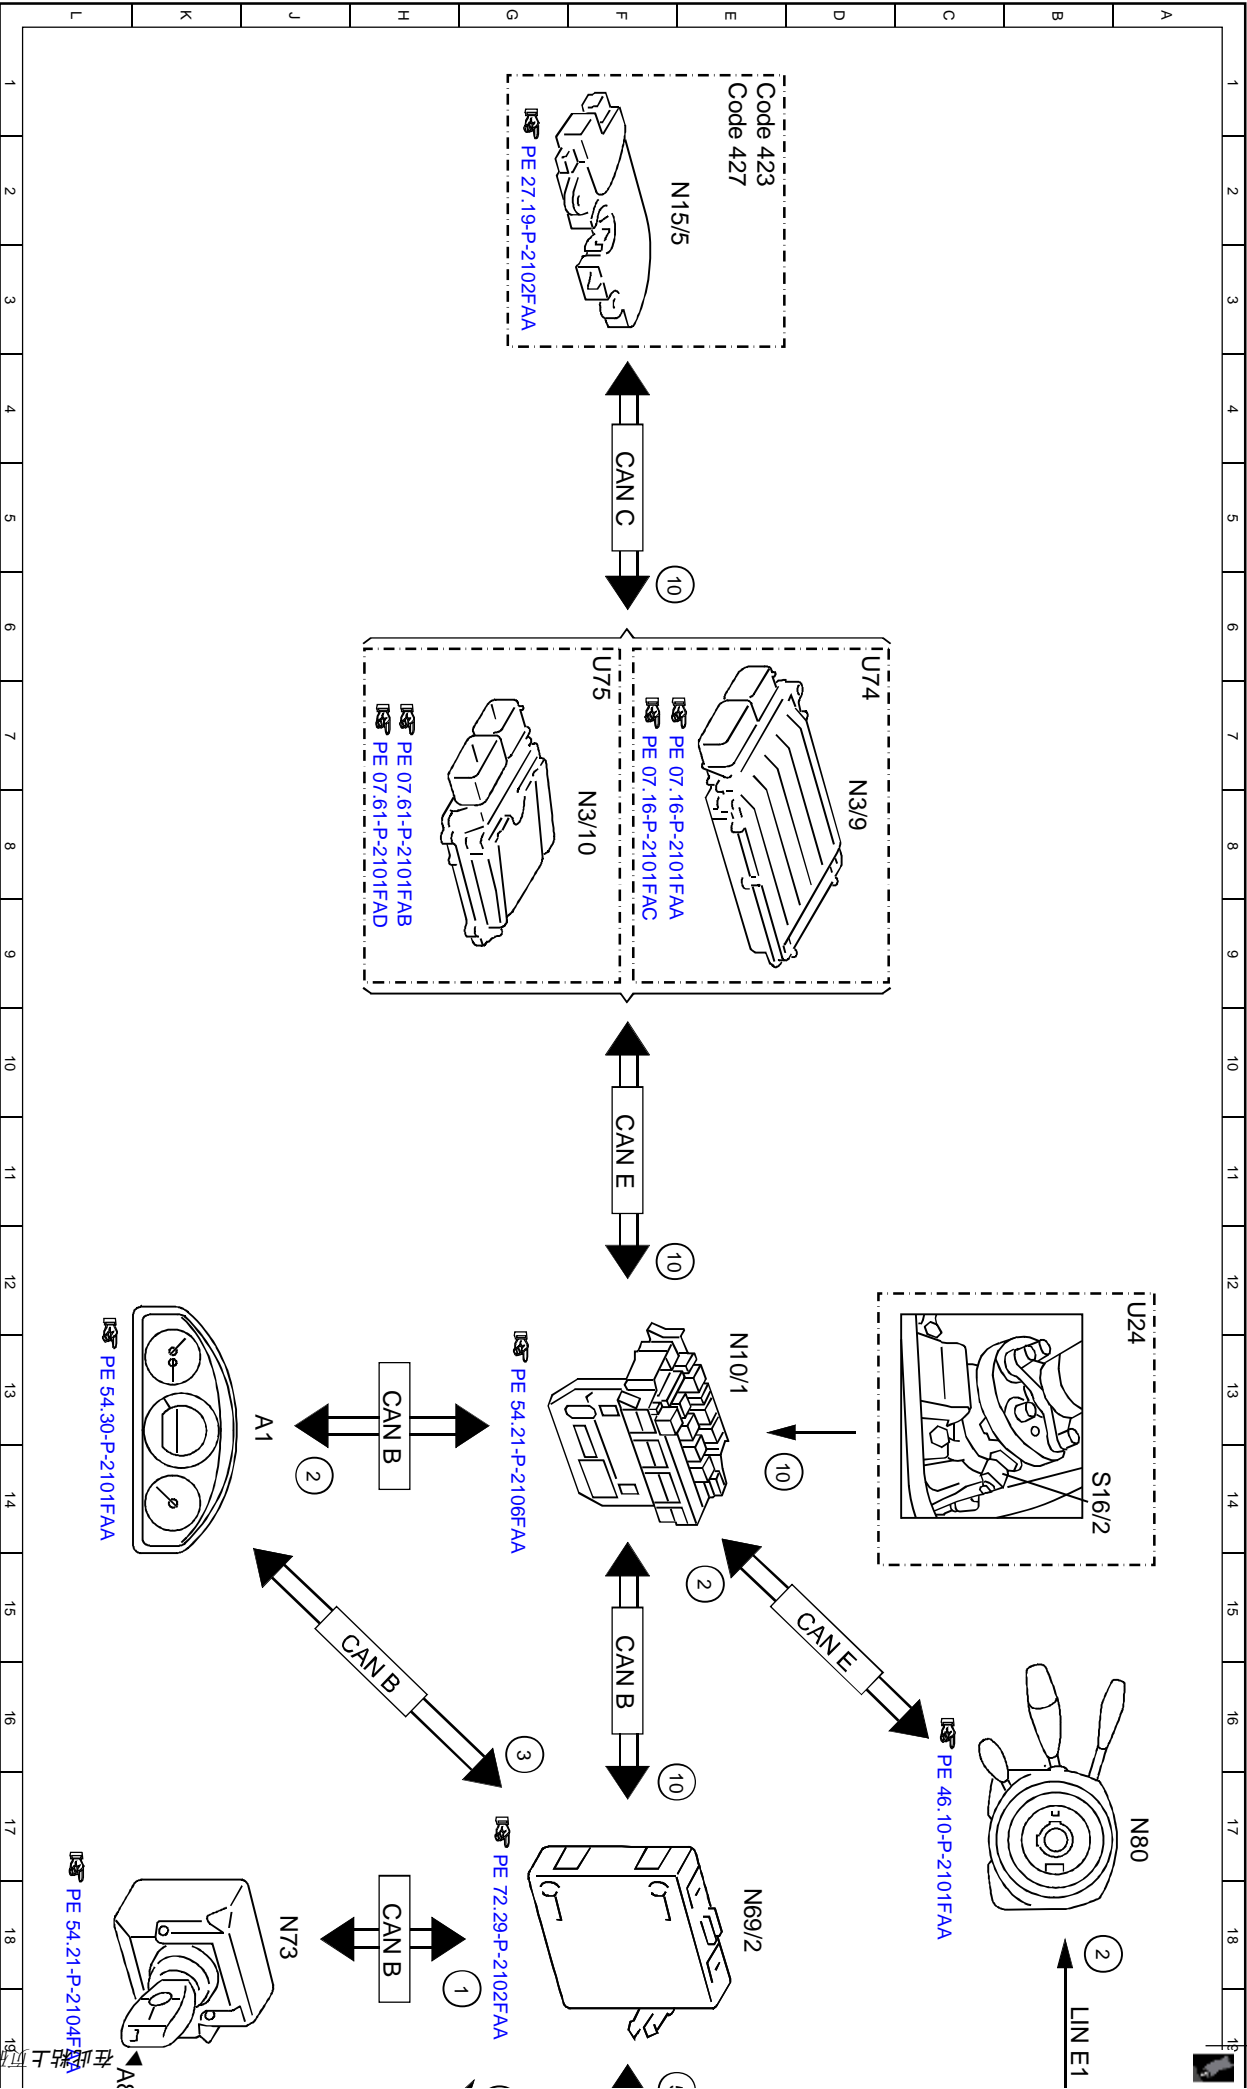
L K J H G F E D C B A

1 2 3 4 5 6 7 8 9 10 11 12 13 14 15 16 17 18 19

Code 423
Code 427
N15/5
PE 27.19-P-2102FAA

CAN C
10

U74
N3/9
PE 07.16-P-2101FAA
PE 07.16-P-2101FAC

U75
N3/10
PE 07.61-P-2101FAB
PE 07.61-P-2101FAD

CAN E
10

U24
S16/2

10
N10/1
PE 54.21-P-2106FAA

CAN B
2
A1
PE 54.30-P-2101FAA

2
CAN E
N80
PE 46.10-P-2101FAA

CAN B
10

CAN B
3

N69/2
PE 72.29-P-2102FAA

CAN B
1
N73
PE 54.21-P-2104F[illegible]
A8

2
LIN E1